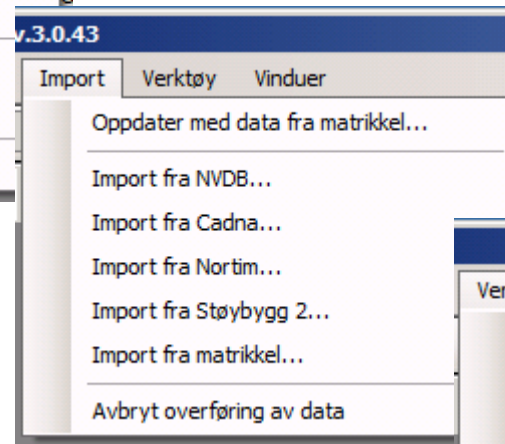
v.3.0.43

Import Verktøy Vinduer

Oppdater med data fra matrikkel...

Import fra NVDB...

Import fra Cadna...

Import fra Nortim...

Import fra Støybygg 2...

Import fra matrikkel...

Avbryt overføring av data

Ver